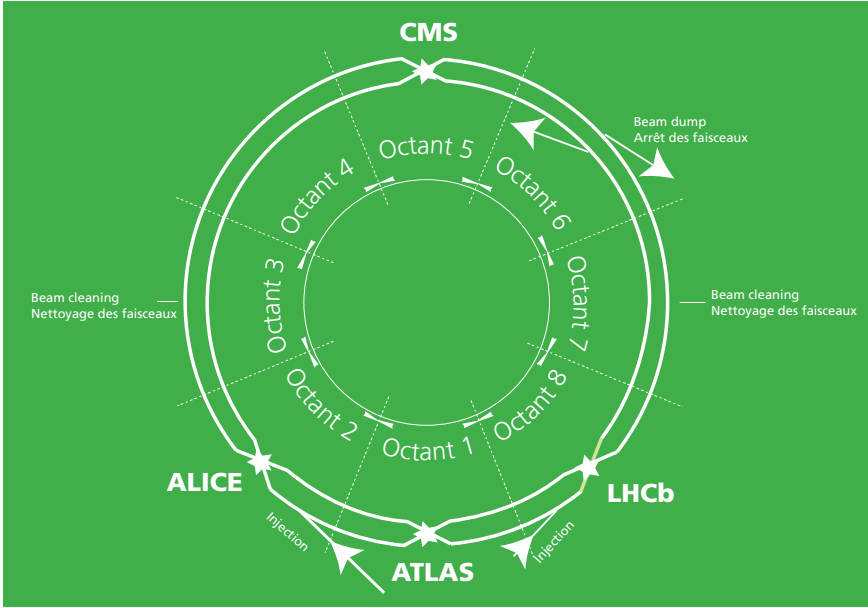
CMS

Beam dump
Arrêt des faisceaux

Octant 5

Octant 4

Octant 6

Octant 3

Octant 7

Beam cleaning
Nettoyage des faisceaux

Beam cleaning
Nettoyage des faisceaux

Octant 2

Octant 8

Octant 1

ALICE

LHCb

Injection

Injection

ATLAS